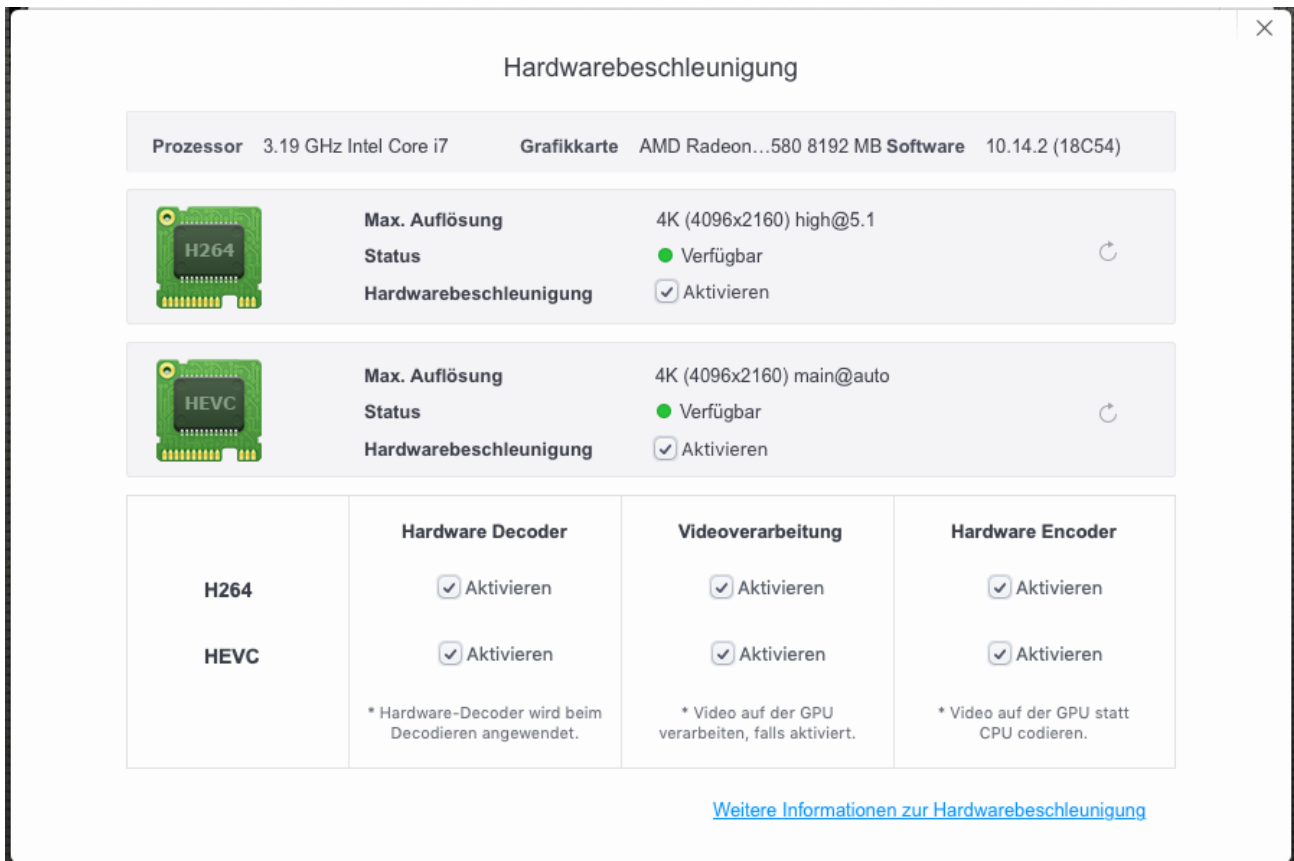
×

Hardwarebeschleunigung

Prozessor 3.19 GHz Intel Core i7 Grafikkarte AMD Radeon…580 8192 MB Software 10.14.2 (18C54)

H264

Max. Auflösung 4K (4096x2160) high@5.1
Status Verfügbar
Hardwarebeschleunigung Aktivieren

HEVC

Max. Auflösung 4K (4096x2160) main@auto
Status Verfügbar
Hardwarebeschleunigung Aktivieren

| | Hardware Decoder | Videoverarbeitung | Hardware Encoder |
|---|---|---|---|
| H264 | Aktivieren | Aktivieren | Aktivieren |
| HEVC | Aktivieren | Aktivieren | Aktivieren |
| | * Hardware-Decoder wird beim Decodieren angewendet. | * Video auf der GPU verarbeiten, falls aktiviert. | * Video auf der GPU statt CPU codieren. |

Weitere Informationen zur Hardwarebeschleunigung